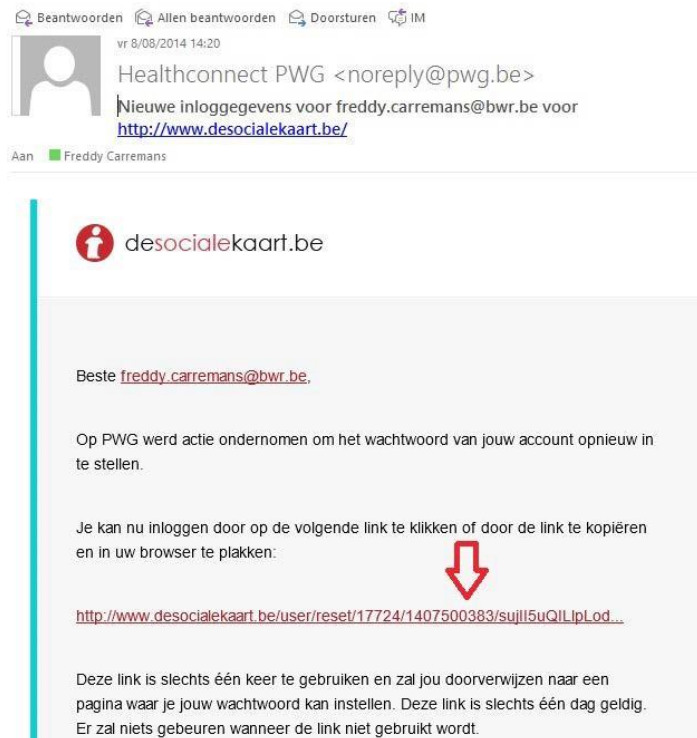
Beantwoorden Allen beantwoorden Doorsturen IM

vr 8/08/2014 14:20

Healthconnect PWG <noreply@pwg.be>

Nieuwe inloggegevens voor freddy.carremans@bwr.be voor http://www.desocialekaart.be/

Aan Freddy Carremans

desocialekaart.be

Beste freddy.carremans@bwr.be,

Op PWG werd actie ondernomen om het wachtwoord van jouw account opnieuw in te stellen.

Je kan nu inloggen door op de volgende link te klikken of door de link te kopiëren en in uw browser te plakken:

http://www.desocialekaart.be/user/reset/17724/1407500383/sujlI5uQILlpLod...

Deze link is slechts één keer te gebruiken en zal jou doorverwijzen naar een pagina waar je jouw wachtwoord kan instellen. Deze link is slechts één dag geldig. Er zal niets gebeuren wanneer de link niet gebruikt wordt.